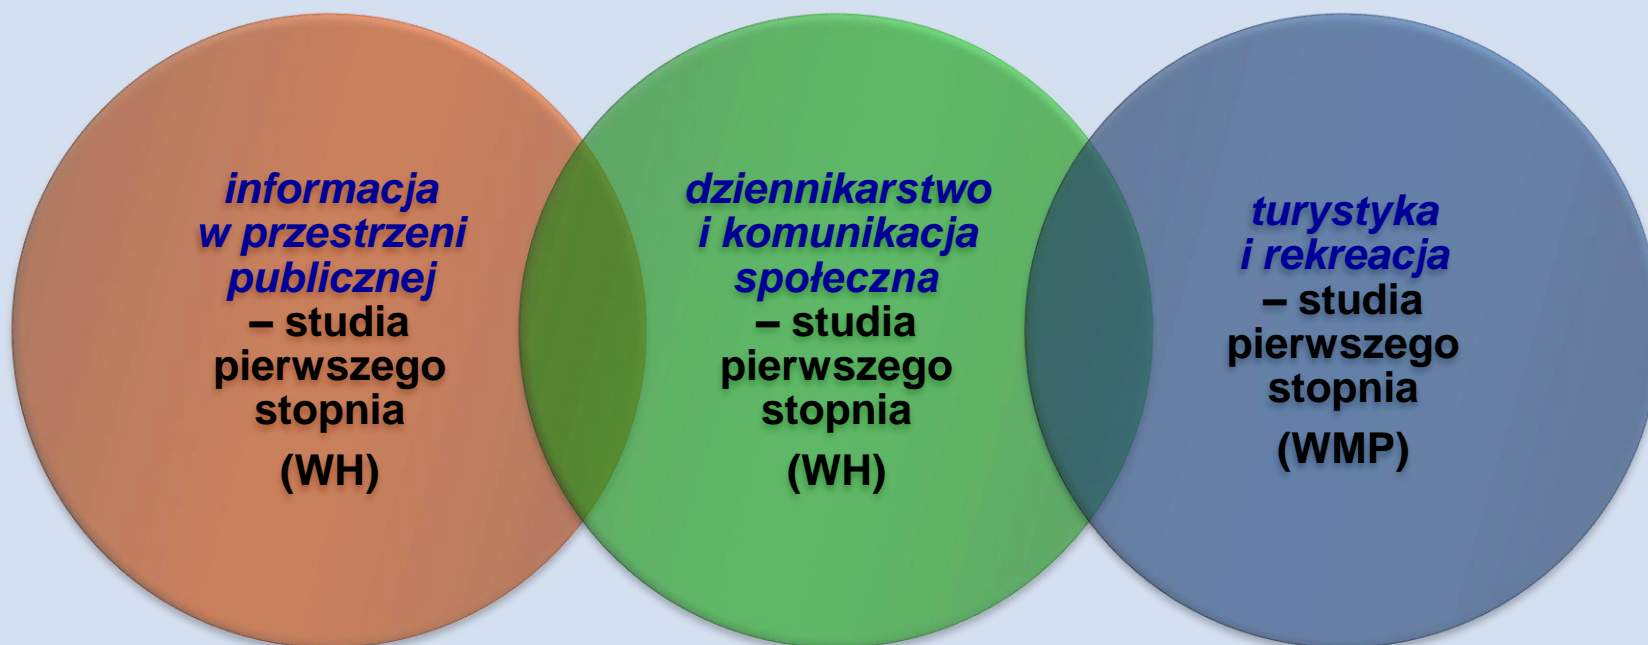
informacja w przestrzeni publicznej – studia pierwszego stopnia

(WH)

dziennikarstwo i komunikacja społeczna – studia pierwszego stopnia

(WH)

turystyka i rekreacja – studia pierwszego stopnia

(WMP)